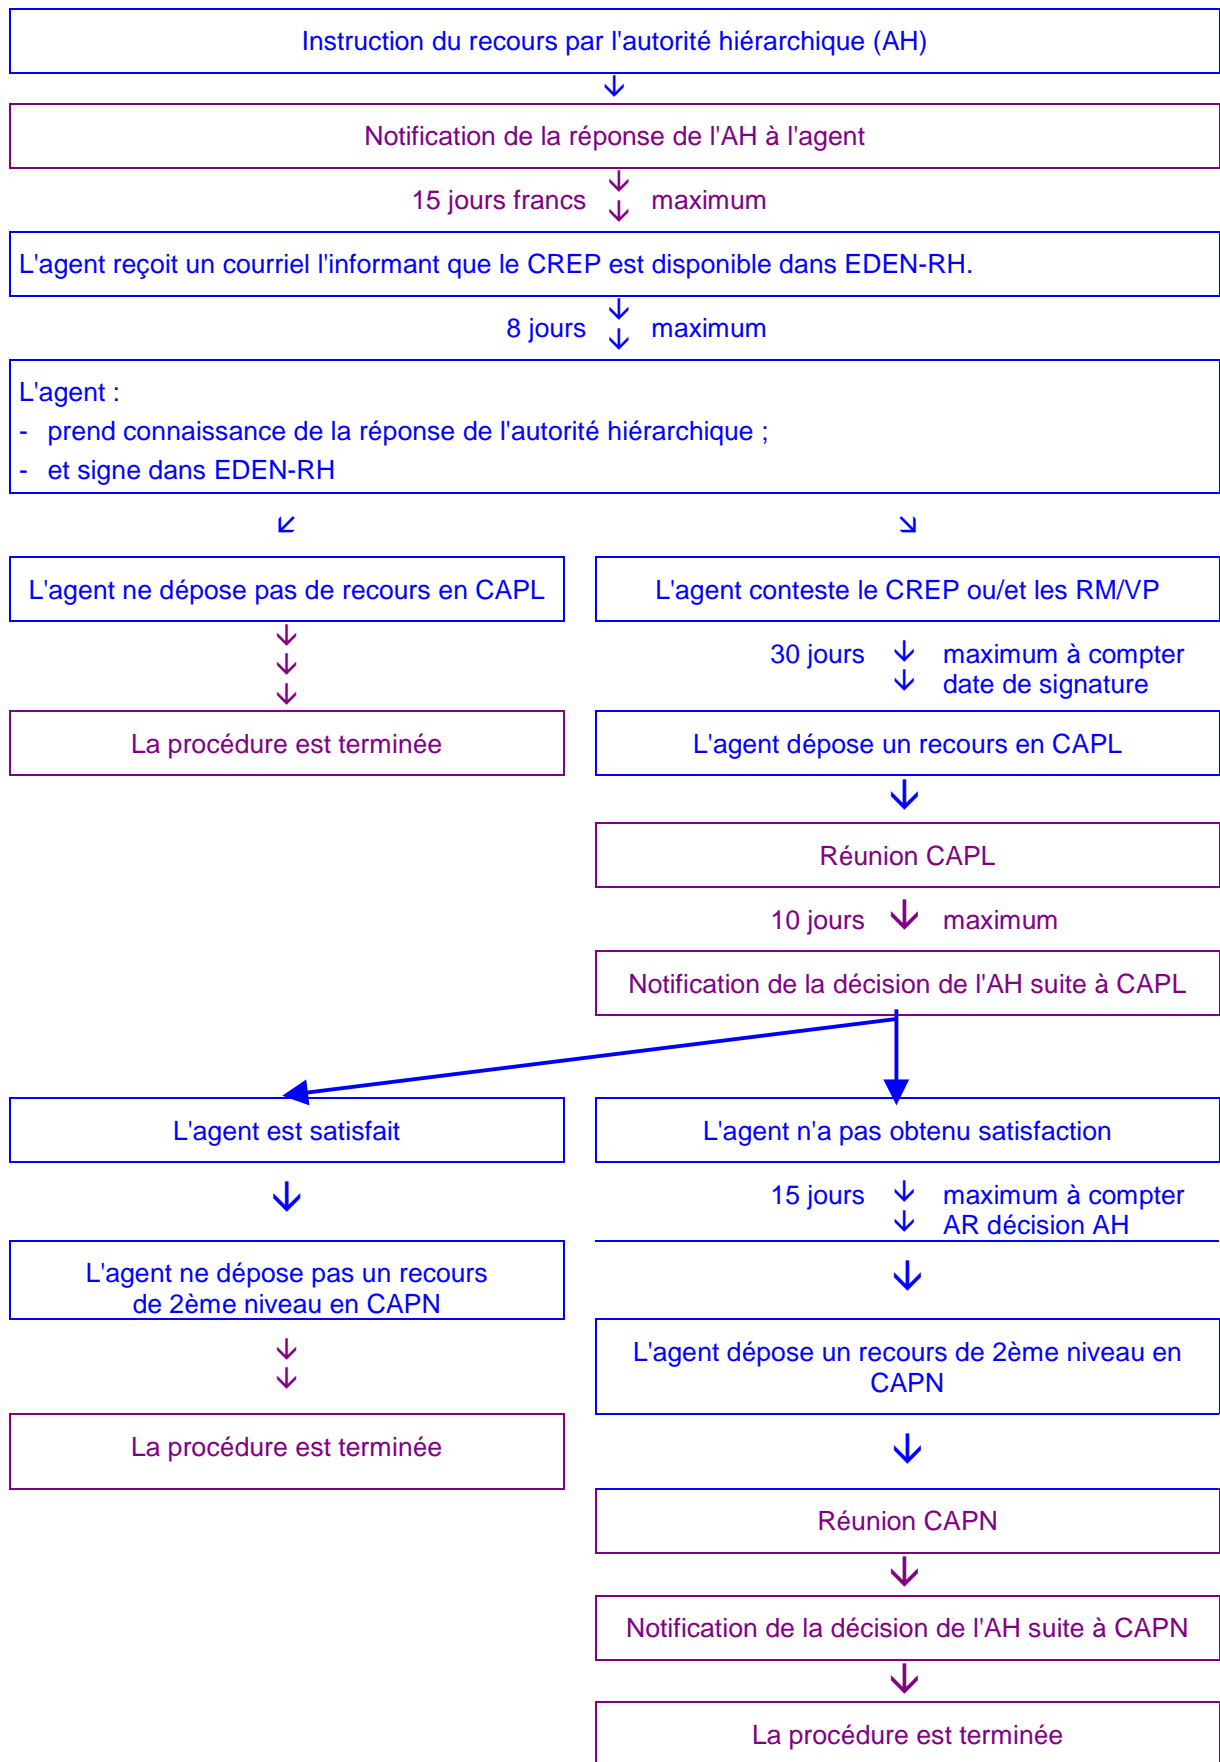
Instruction du recours par l'autorité hiérarchique (AH)

Notification de la réponse de l'AH à l'agent

15 jours francs maximum

L'agent reçoit un courriel l'informant que le CREP est disponible dans EDEN-RH.

8 jours maximum

L'agent :
- prend connaissance de la réponse de l'autorité hiérarchique ;
- et signe dans EDEN-RH

L'agent ne dépose pas de recours en CAPL

La procédure est terminée

L'agent conteste le CREP ou/et les RM/VP

30 jours maximum à compter date de signature

L'agent dépose un recours en CAPL

Réunion CAPL

10 jours maximum

Notification de la décision de l'AH suite à CAPL

L'agent est satisfait

L'agent ne dépose pas un recours de 2ème niveau en CAPN

La procédure est terminée

L'agent n'a pas obtenu satisfaction

15 jours maximum à compter AR décision AH

L'agent dépose un recours de 2ème niveau en CAPN

Réunion CAPN

Notification de la décision de l'AH suite à CAPN

La procédure est terminée